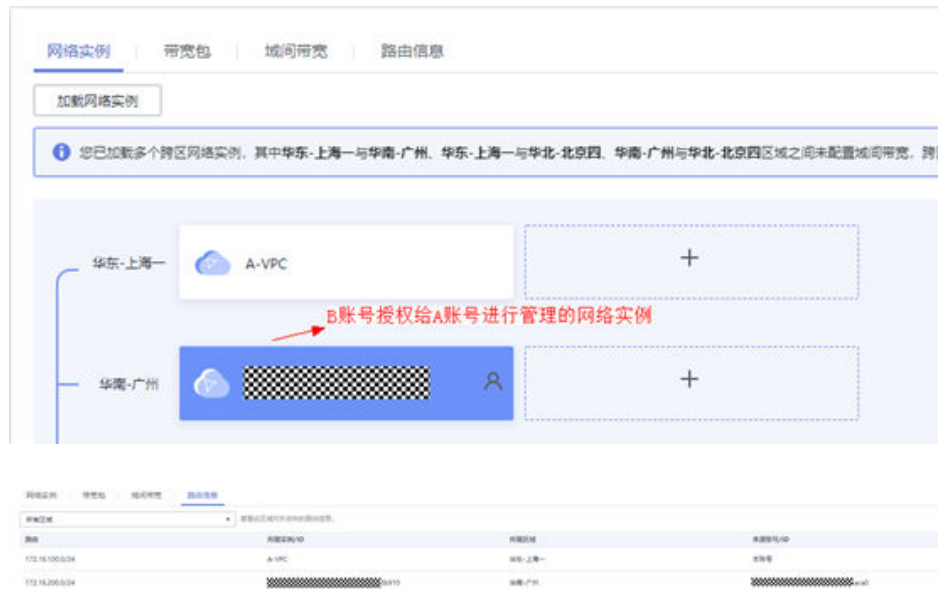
网络实例 | 带宽包 | 域间带宽 | 路由信息

加载网络实例

您已加载多个跨区网络实例，其中华东-上海一与华南-广州、华东-上海一与华北-北京四、华南-广州与华北-北京四区域之间未配置域间带宽，跨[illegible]

华东-上海一

A-VPC

+

B账号授权给A账号进行管理的网络实例

华南-广州

+

网络实例 | 带宽包 | 域间带宽 | 路由信息

所有区域 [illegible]

| 路由 | 所属实例/ID | 所属区域 | 来源账号/ID |
|---|---|---|---|
| 172.16.100.0/24 | A-VPC | 华东-上海一 | 本账号 |
| 172.16.200.0/24 | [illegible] | 华南-广州 | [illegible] |